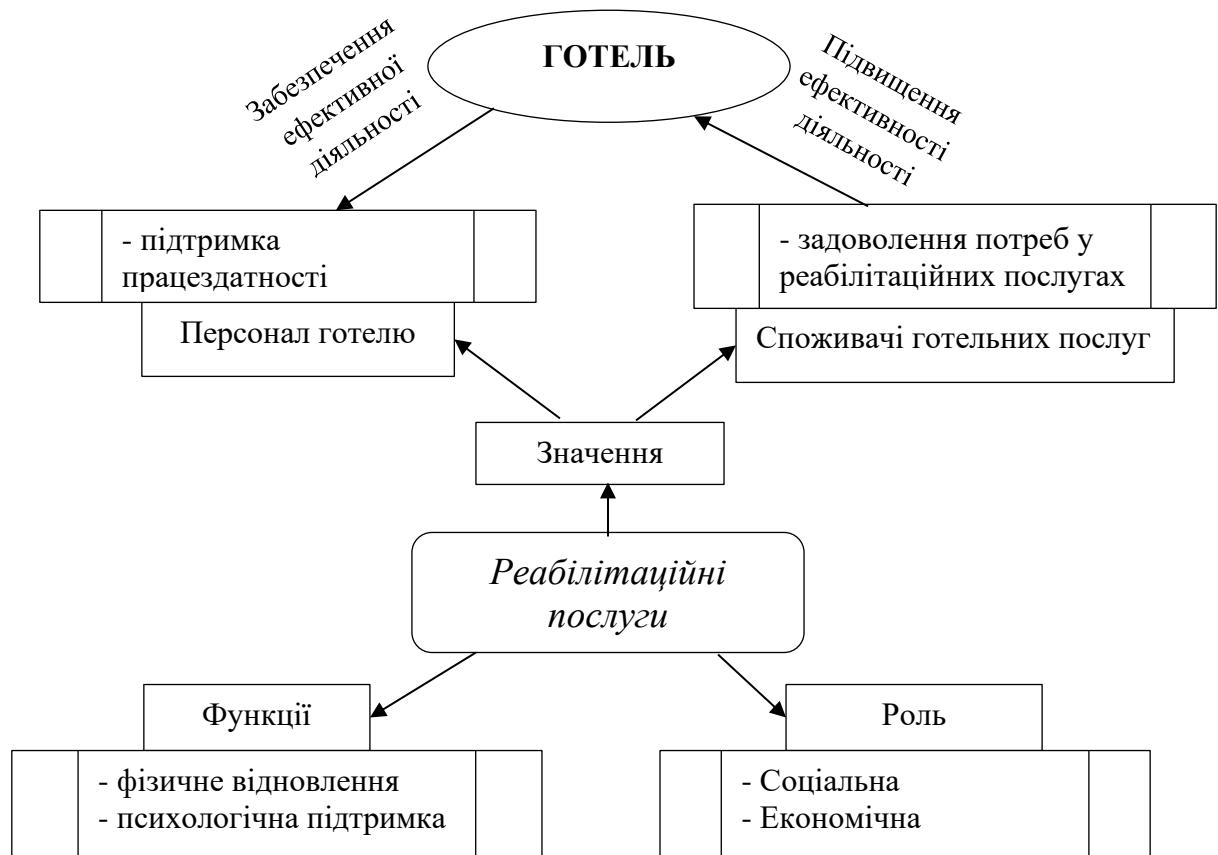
ГОТЕЛЬ

Забезпечення ефективної діяльності

Підвищення ефективності діяльності

- підтримка працездатності

Персонал готелю

- задоволення потреб у реабілітаційних послугах

Споживачі готельних послуг

Значення

*Реабілітаційні послуги*

Функції

- фізичне відновлення
- психологічна підтримка

Роль

- Соціальна
- Економічна